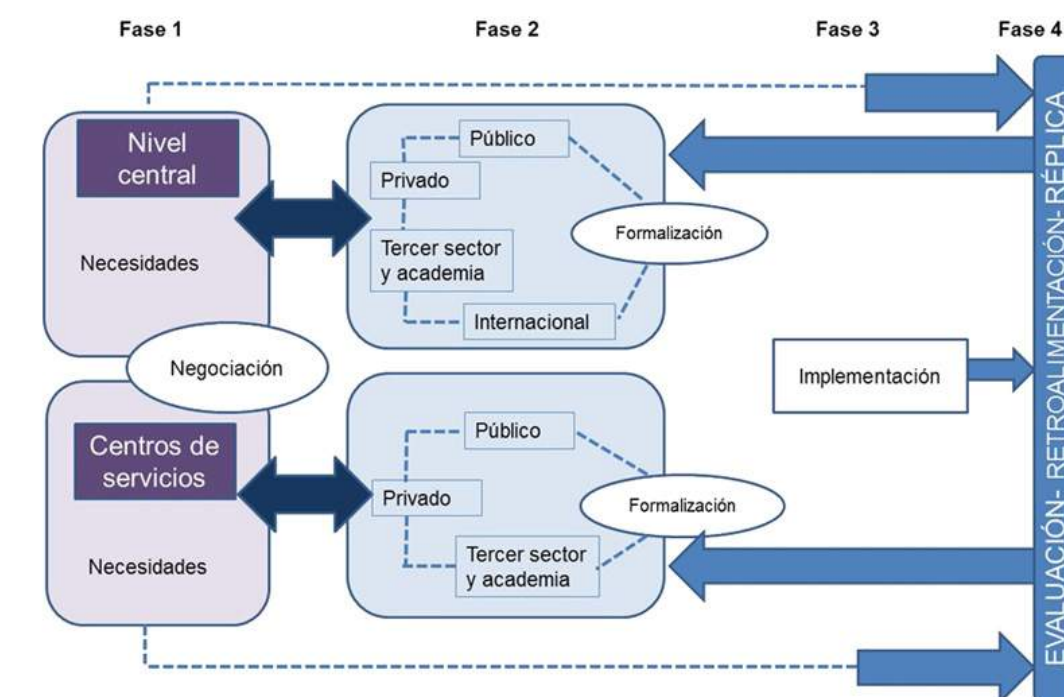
Fase 1

Fase 2

Fase 3

Fase 4

Nivel central

Necesidades

Público

Privado

Tercer sector y academia

Internacional

Formalización

Negociación

Implementación

Centros de servicios

Necesidades

Público

Privado

Tercer sector y academia

Formalización

EVALUACIÓN- RETROALIMENTACIÓN- RÉPLICA